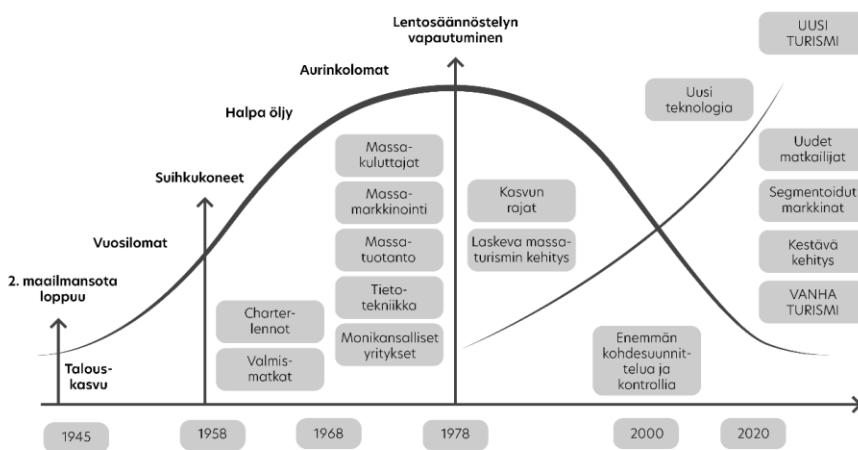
Lentosäännöstelyn vapautuminen

UUSI TURISMI

Aurinkolomat

Uusi teknologia

Halpa öljy

Massakuluttajat

Uudet matkailijat

Suihkukoneet

Massamarkkinointi

Kasvun rajat

Segmentoidut markkinat

Vuosilomat

Massatuotanto

Laskeva massaturismin kehitys

Kestävä kehitys

2. maailmansota loppuu

Tietotekniikka

VANHA TURISMI

Charterlennot

Monikansalliset yritykset

Enemmän kohdesuunnittelua ja kontrollia

Talouskasvu

Valmismatkat

1945

1958

1968

1978

2000

2020